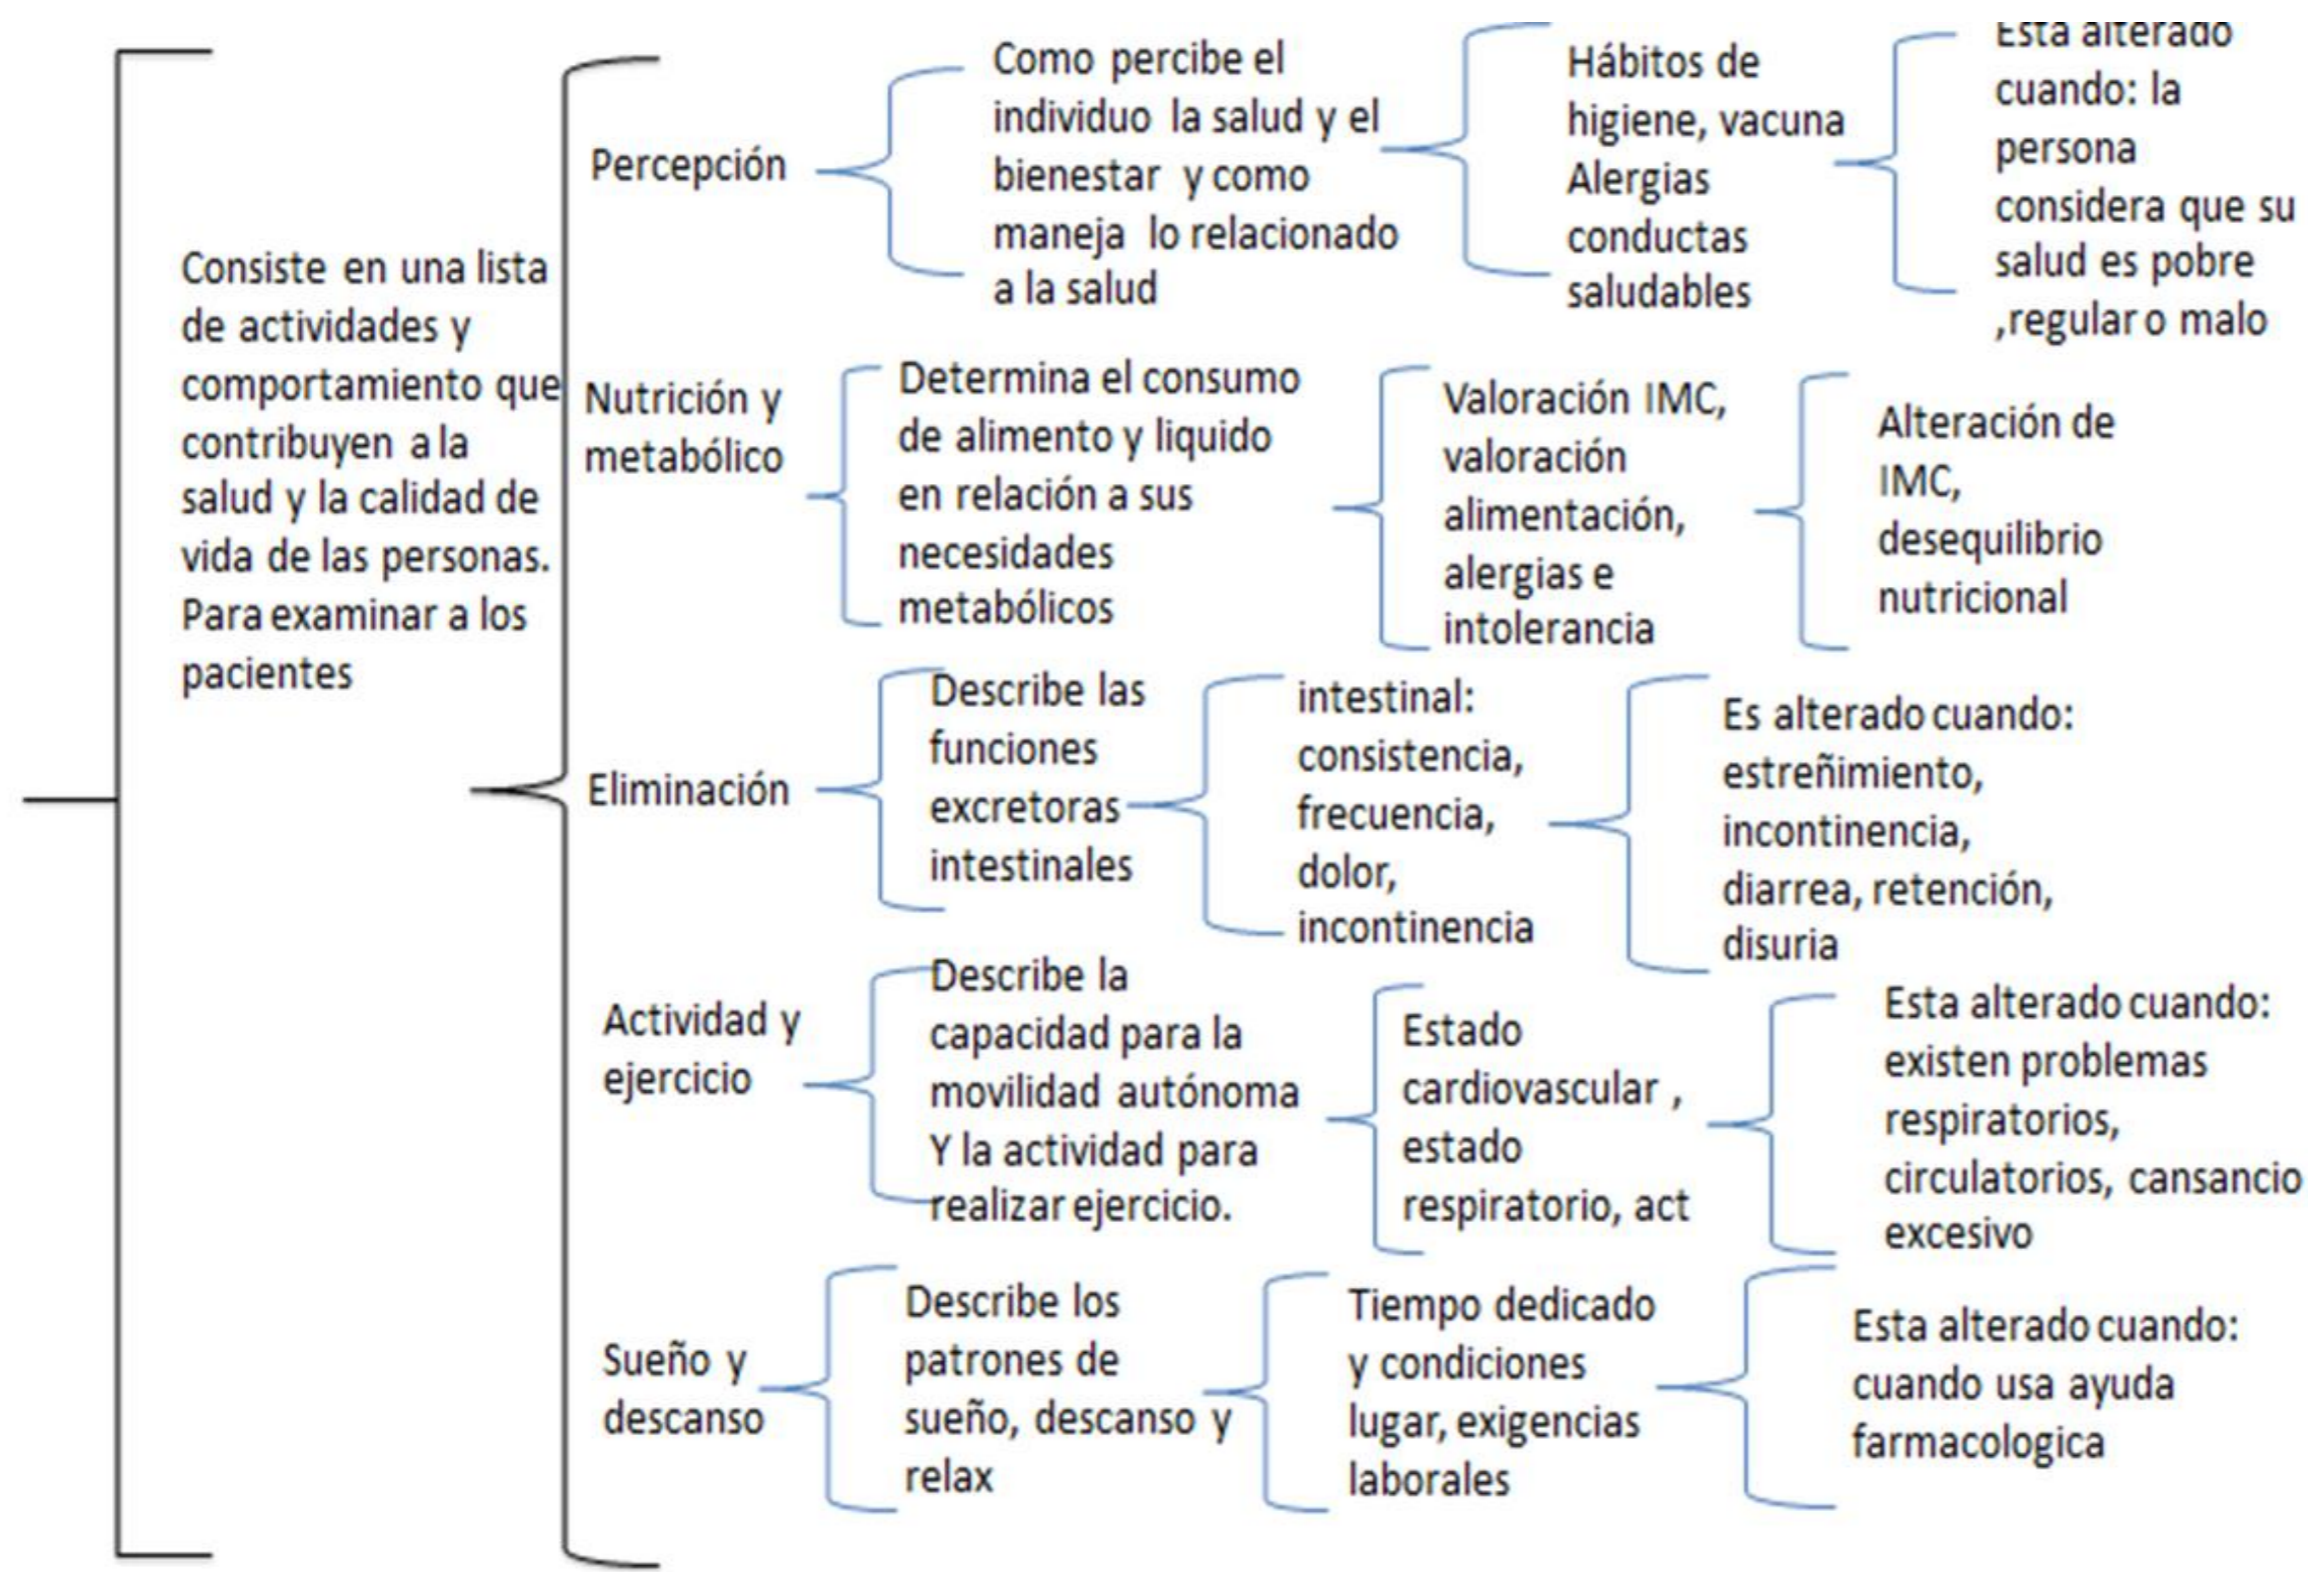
Consiste en una lista de actividades y comportamiento que contribuyen a la salud y la calidad de vida de las personas. Para examinar a los pacientes

Percepción

Como percibe el individuo la salud y el bienestar y como maneja lo relacionado a la salud

Hábitos de higiene, vacuna Alergias conductas saludables

Esta alterado cuando: la persona considera que su salud es pobre ,regular o malo

Nutrición y metabólico

Determina el consumo de alimento y liquido en relación a sus necesidades metabólicos

Valoración IMC, valoración alimentación, alergias e intolerancia

Alteración de IMC, desequilibrio nutricional

Eliminación

Describe las funciones excretoras intestinales

intestinal: consistencia, frecuencia, dolor, incontinencia

Es alterado cuando: estreñimiento, incontinencia, diarrea, retención, disuria

Actividad y ejercicio

Describe la capacidad para la movilidad autónoma Y la actividad para realizar ejercicio.

Estado cardiovascular , estado respiratorio, act

Esta alterado cuando: existen problemas respiratorios, circulatorios, cansancio excesivo

Sueño y descanso

Describe los patrones de sueño, descanso y relax

Tiempo dedicado y condiciones lugar, exigencias laborales

Esta alterado cuando: cuando usa ayuda farmacologica